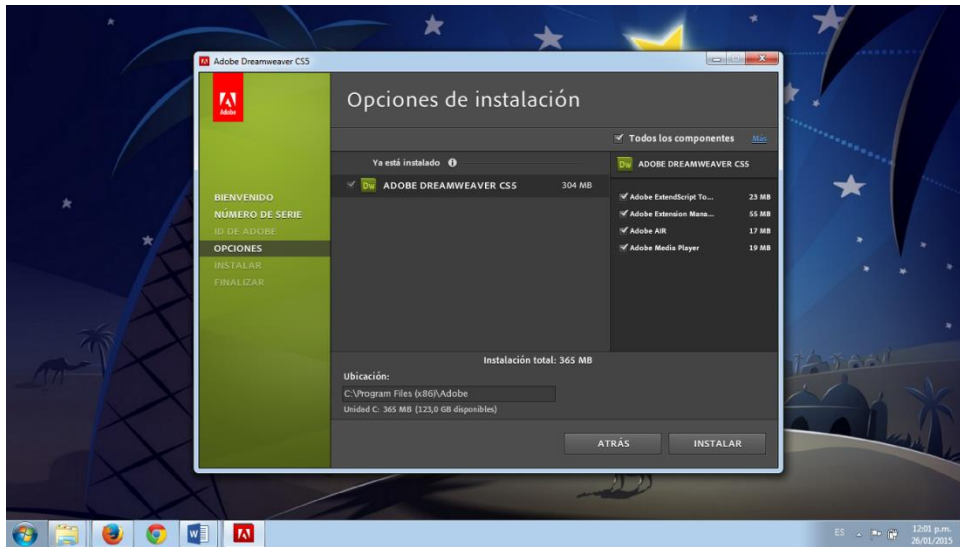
Adobe Dreamweaver CS5

Adobe

Opciones de instalación

Todos los componentes Más

Ya está instalado

Dw ADOBE DREAMWEAVER CS5 304 MB

Dw ADOBE DREAMWEAVER CS5

Adobe ExtendScript To... 23 MB
Adobe Extension Mana... 55 MB
Adobe AIR 17 MB
Adobe Media Player 19 MB

BIENVENIDO
NÚMERO DE SERIE
ID DE ADOBE
OPCIONES
INSTALAR
FINALIZAR

Instalación total: 365 MB

Ubicación:
C:\Program Files (x86)\Adobe
Unidad C: 365 MB (123,0 GB disponibles)

ATRÁS
INSTALAR

ES 12:01 p.m. 26/01/2015